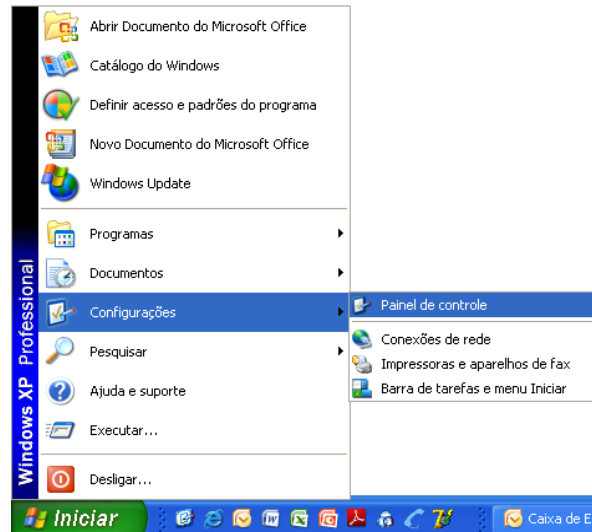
Abrir Documento do Microsoft Office
Catálogo do Windows
Definir acesso e padrões do programa
Novo Documento do Microsoft Office
Windows Update
Programas
Documentos
Configurações
Pesquisar
Ajuda e suporte
Executar...
Desligar...

Windows XP Professional

Painel de controle
Conexões de rede
Impressoras e aparelhos de fax
Barra de tarefas e menu Iniciar

Iniciar
Caixa de E